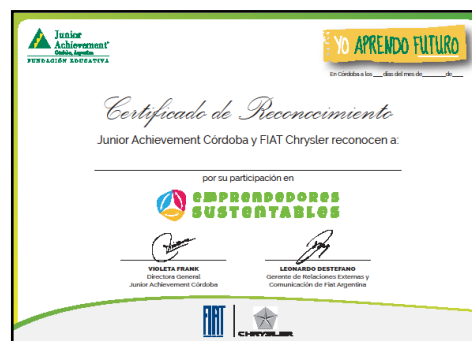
Junior Achievement
Córdoba, Argentina
FUNDACIÓN EDUCATIVA

YO APRENDO FUTURO

En Córdoba a los ___ días del mes de _______ de ___

Certificado de Reconocimiento

Junior Achievement Córdoba y FIAT Chrysler reconocen a:

por su participación en

EMPRENDEDORES SUSTENTABLES

VIOLETA FRANK
Directora General
Junior Achievement Córdoba

LEONARDO DESTEFANO
Gerente de Relaciones Externas y
Comunicación de Fiat Argentina

FIAT

CHRYSLER